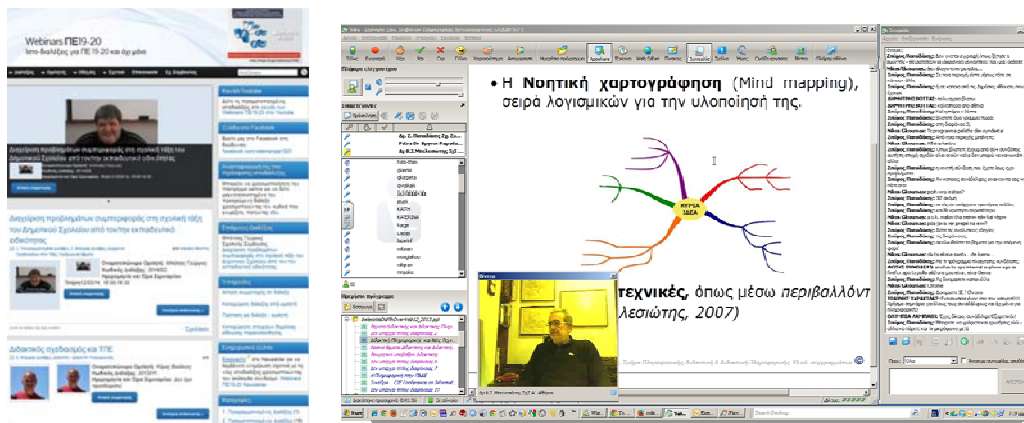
Webinars ΠΕ19-20

Ιστο-διαλέξεις για ΠΕ 19-20 και όχι μόνο

Διαχείριση προβλημάτων συμπεριφοράς στη σχολική τάξη του Δημοτικού Σχολείου από τον/την εκπαιδευτικό οδηγίες

Διαχείριση προβλημάτων συμπεριφοράς στη σχολική τάξη του Δημοτικού Σχολείου από τον/την εκπαιδευτικό οδηγίες

Διδακτικός σχεδιασμός και ΤΠΕ

Κανάλι Youtube

Σελίδα στο Facebook

Επόμενες διαλέξεις

Κατηγορίες

• Η Νοητική χαρτογράφηση (Mind mapping), σειρά λογισμικών για την υλοποίησή της.

ΚΥΡΙΑ ΙΔΕΑ

τεχνικές, όπως μέσω περιβάλλοντ

λεσιώτης, 2007)

Search Desktop